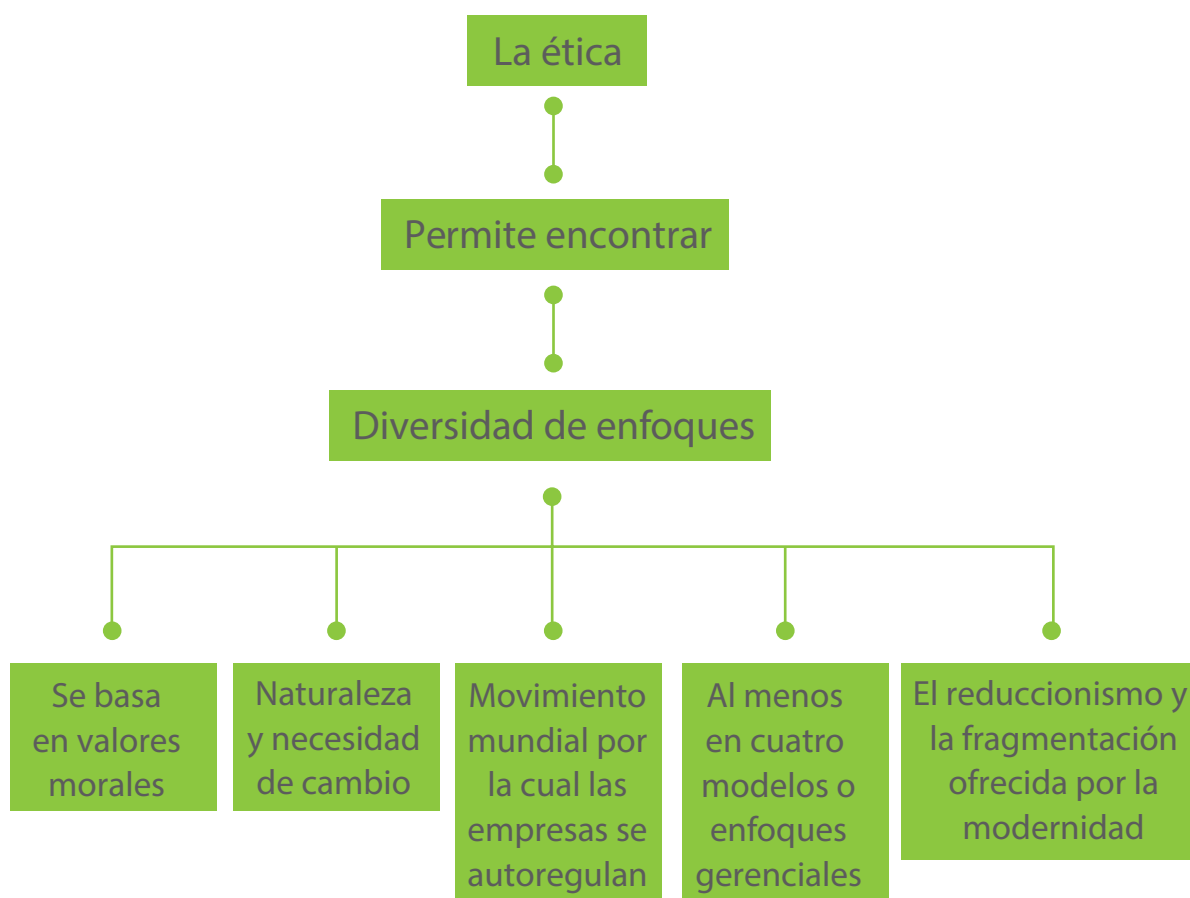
La ética

Permite encontrar

Diversidad de enfoques

Se basa en valores morales

Naturaleza y necesidad de cambio

Movimiento mundial por la cual las empresas se autoregulan

Al menos en cuatro modelos o enfoques gerenciales

El reduccionismo y la fragmentación ofrecida por la modernidad